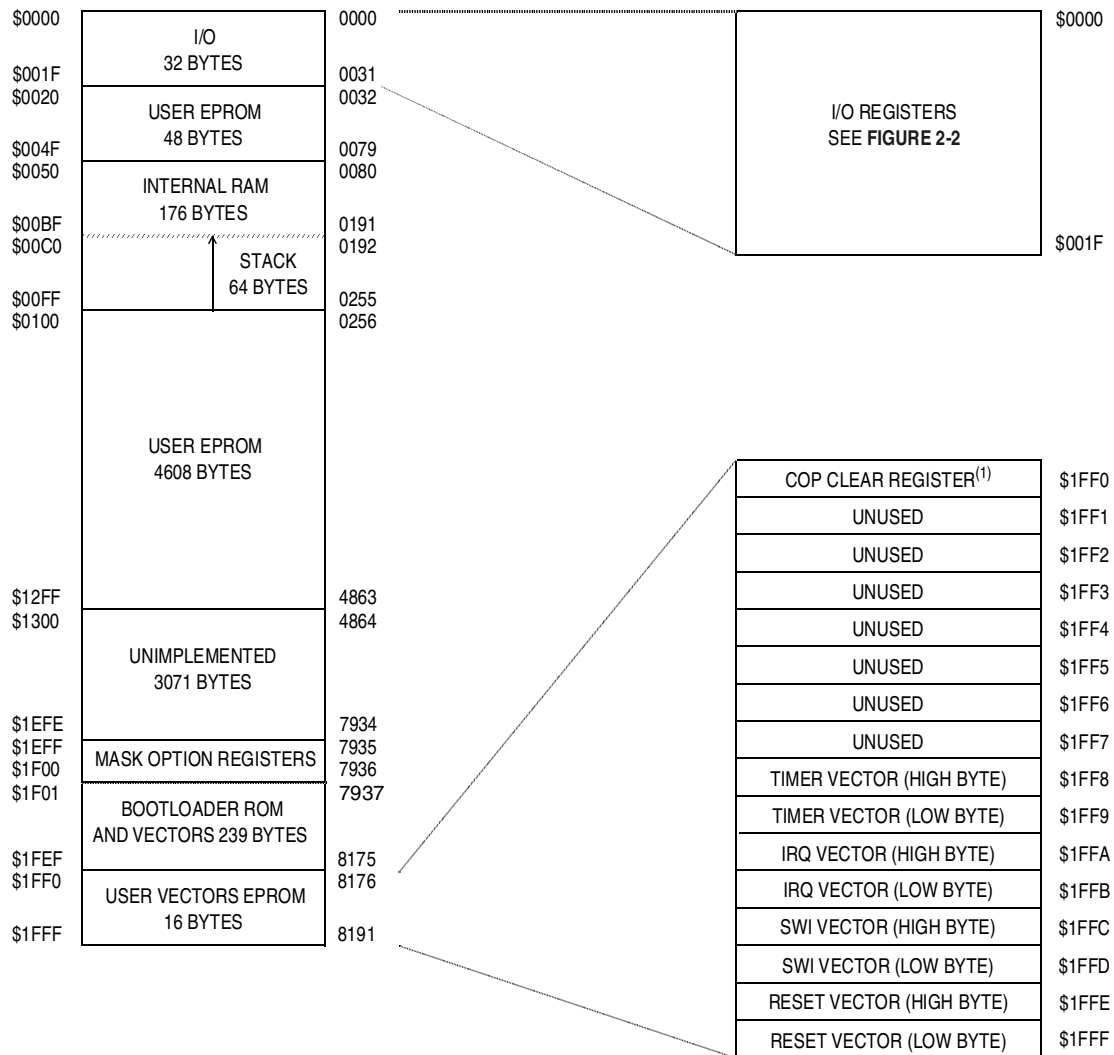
| $0000 | I/O 32 BYTES | 0000 |
|---|---|---|
| $001F | | 0031 |
| $0020 | USER EPROM 48 BYTES | 0032 |
| $004F | | 0079 |
| $0050 | INTERNAL RAM 176 BYTES | 0080 |
| $00BF | | 0191 |
| $00C0 | STACK 64 BYTES | 0192 |
| $00FF | | 0255 |
| $0100 | USER EPROM 4608 BYTES | 0256 |
| $12FF | | 4863 |
| $1300 | UNIMPLEMENTED 3071 BYTES | 4864 |
| $1EFE | | 7934 |
| $1EFF | MASK OPTION REGISTERS | 7935 |
| $1F00 | | 7936 |
| $1F01 | BOOTLOADER ROM AND VECTORS 239 BYTES | 7937 |
| $1FEF | | 8175 |
| $1FF0 | USER VECTORS EPROM 16 BYTES | 8176 |
| $1FFF | | 8191 |

$0000

I/O REGISTERS
SEE **FIGURE 2-2**

$001F

| COP CLEAR REGISTER$^{(1)}$ | $1FF0 |
|---|---|
| UNUSED | $1FF1 |
| UNUSED | $1FF2 |
| UNUSED | $1FF3 |
| UNUSED | $1FF4 |
| UNUSED | $1FF5 |
| UNUSED | $1FF6 |
| UNUSED | $1FF7 |
| TIMER VECTOR (HIGH BYTE) | $1FF8 |
| TIMER VECTOR (LOW BYTE) | $1FF9 |
| IRQ VECTOR (HIGH BYTE) | $1FFA |
| IRQ VECTOR (LOW BYTE) | $1FFB |
| SWI VECTOR (HIGH BYTE) | $1FFC |
| SWI VECTOR (LOW BYTE) | $1FFD |
| RESET VECTOR (HIGH BYTE) | $1FFE |
| RESET VECTOR (LOW BYTE) | $1FFF |